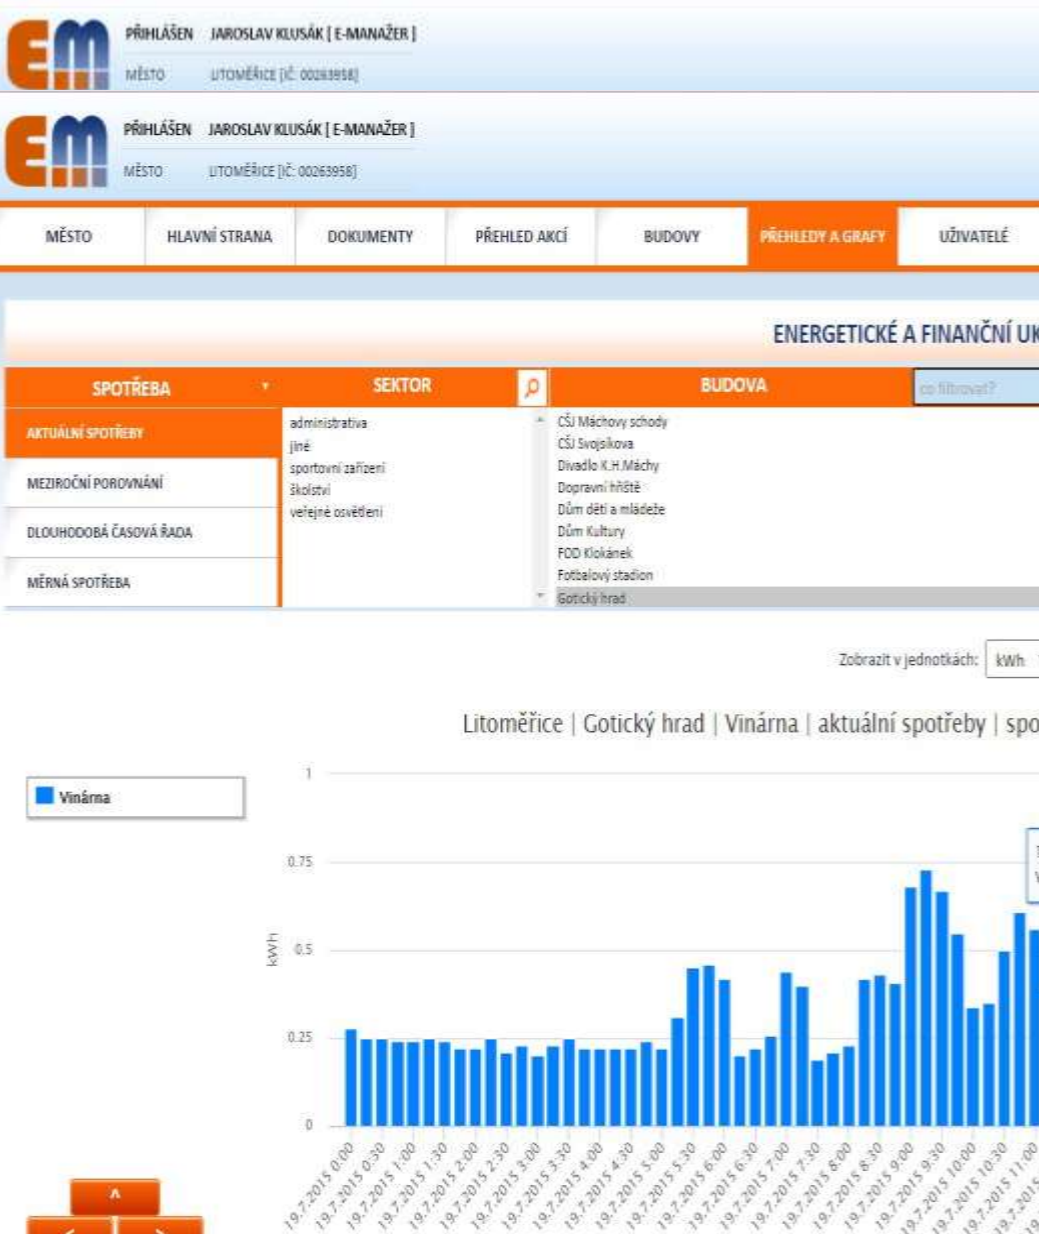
EM PŘIHLÁŠEN JAROSLAV KLUSÁK [ E-MANAŽER ]
MĚSTO LITOMĚŘICE [IČ: 00263958]

EM PŘIHLÁŠEN JAROSLAV KLUSÁK [ E-MANAŽER ]
MĚSTO LITOMĚŘICE [IČ: 00263958]

MĚSTO | HLAVNÍ STRANA | DOKUMENTY | PŘEHLED AKCÍ | BUDOVY | PŘEHLEDY A GRAFY | UŽIVATELÉ

ENERGETICKÉ A FINANČNÍ UK

SPOTŘEBA
SEKTOR
BUDOVA
co filtrovat?

AKTUÁLNÍ SPOTŘEBY
MEZIROČNÍ POROVNÁNÍ
DLOUHODOBÁ ČASOVÁ ŘADA
MĚRNÁ SPOTŘEBA

administrativa
jiné
sportovní zařízení
školství
veřejné osvětlení

CŠJ Máchovy schody
CŠJ Svojsíkova
Divadlo K.H.Máchy
Dopravní hřiště
Dům dětí a mládeže
Dům Kultury
FOD Klokánek
Fotbalový stadion
Gotický hrad

Zobrazit v jednotkách: kWh

Litoměřice | Gotický hrad | Vinárna | aktuální spotřeby | spo

Vinárna

1
0.75
0.5
0.25
0
kWh

19.7.2015 0:00
19.7.2015 0:30
19.7.2015 1:00
19.7.2015 1:30
19.7.2015 2:00
19.7.2015 2:30
19.7.2015 3:00
19.7.2015 3:30
19.7.2015 4:00
19.7.2015 4:30
19.7.2015 5:00
19.7.2015 5:30
19.7.2015 6:00
19.7.2015 6:30
19.7.2015 7:00
19.7.2015 7:30
19.7.2015 8:00
19.7.2015 8:30
19.7.2015 9:00
19.7.2015 9:30
19.7.2015 10:00
19.7.2015 10:30
19.7.2015 11:00
19.7.2015

^
<
>